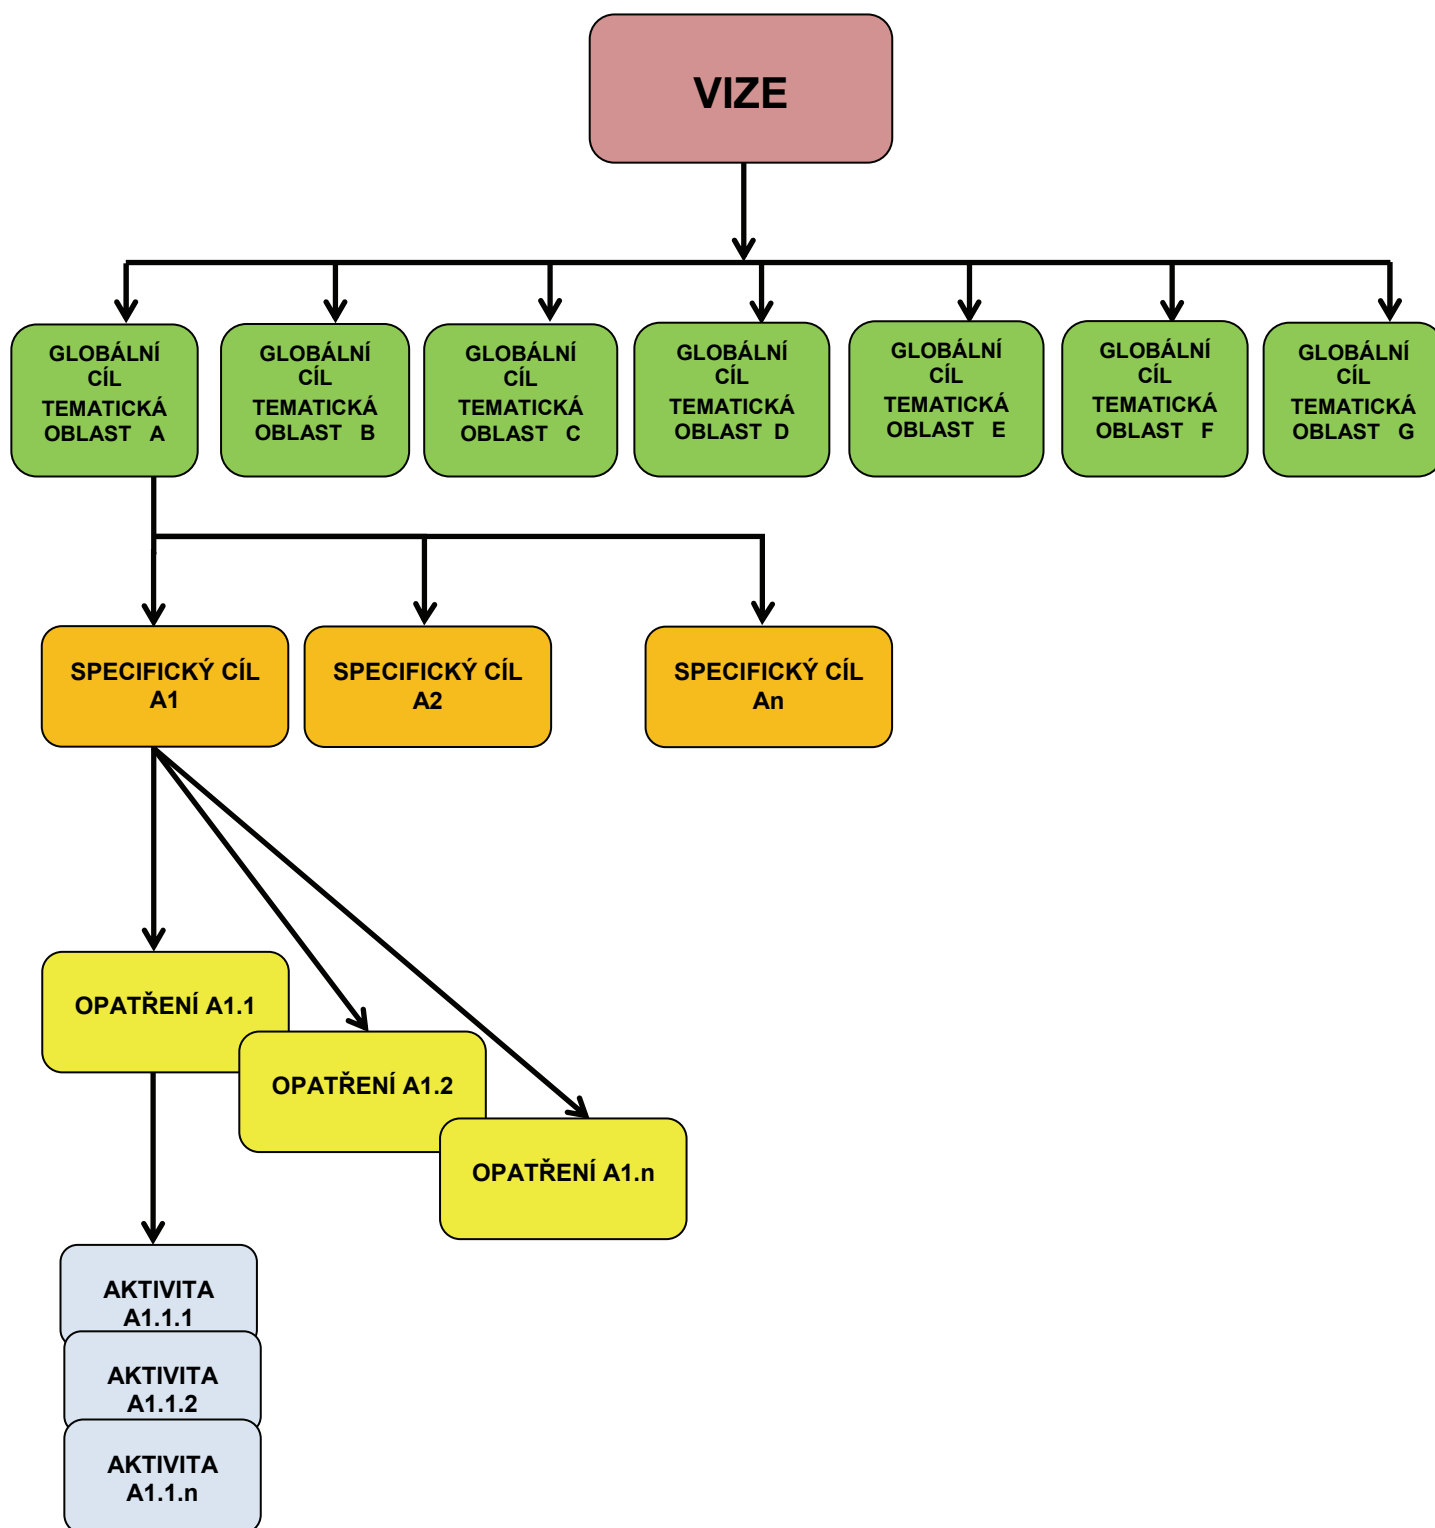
VIZE

GLOBÁLNÍ CÍL TEMATICKÁ OBLAST A

GLOBÁLNÍ CÍL TEMATICKÁ OBLAST B

GLOBÁLNÍ CÍL TEMATICKÁ OBLAST C

GLOBÁLNÍ CÍL TEMATICKÁ OBLAST D

GLOBÁLNÍ CÍL TEMATICKÁ OBLAST E

GLOBÁLNÍ CÍL TEMATICKÁ OBLAST F

GLOBÁLNÍ CÍL TEMATICKÁ OBLAST G

SPECIFICKÝ CÍL A1

SPECIFICKÝ CÍL A2

SPECIFICKÝ CÍL An

OPATŘENÍ A1.1

OPATŘENÍ A1.2

OPATŘENÍ A1.n

AKTIVITA A1.1.1

AKTIVITA A1.1.2

AKTIVITA A1.1.n